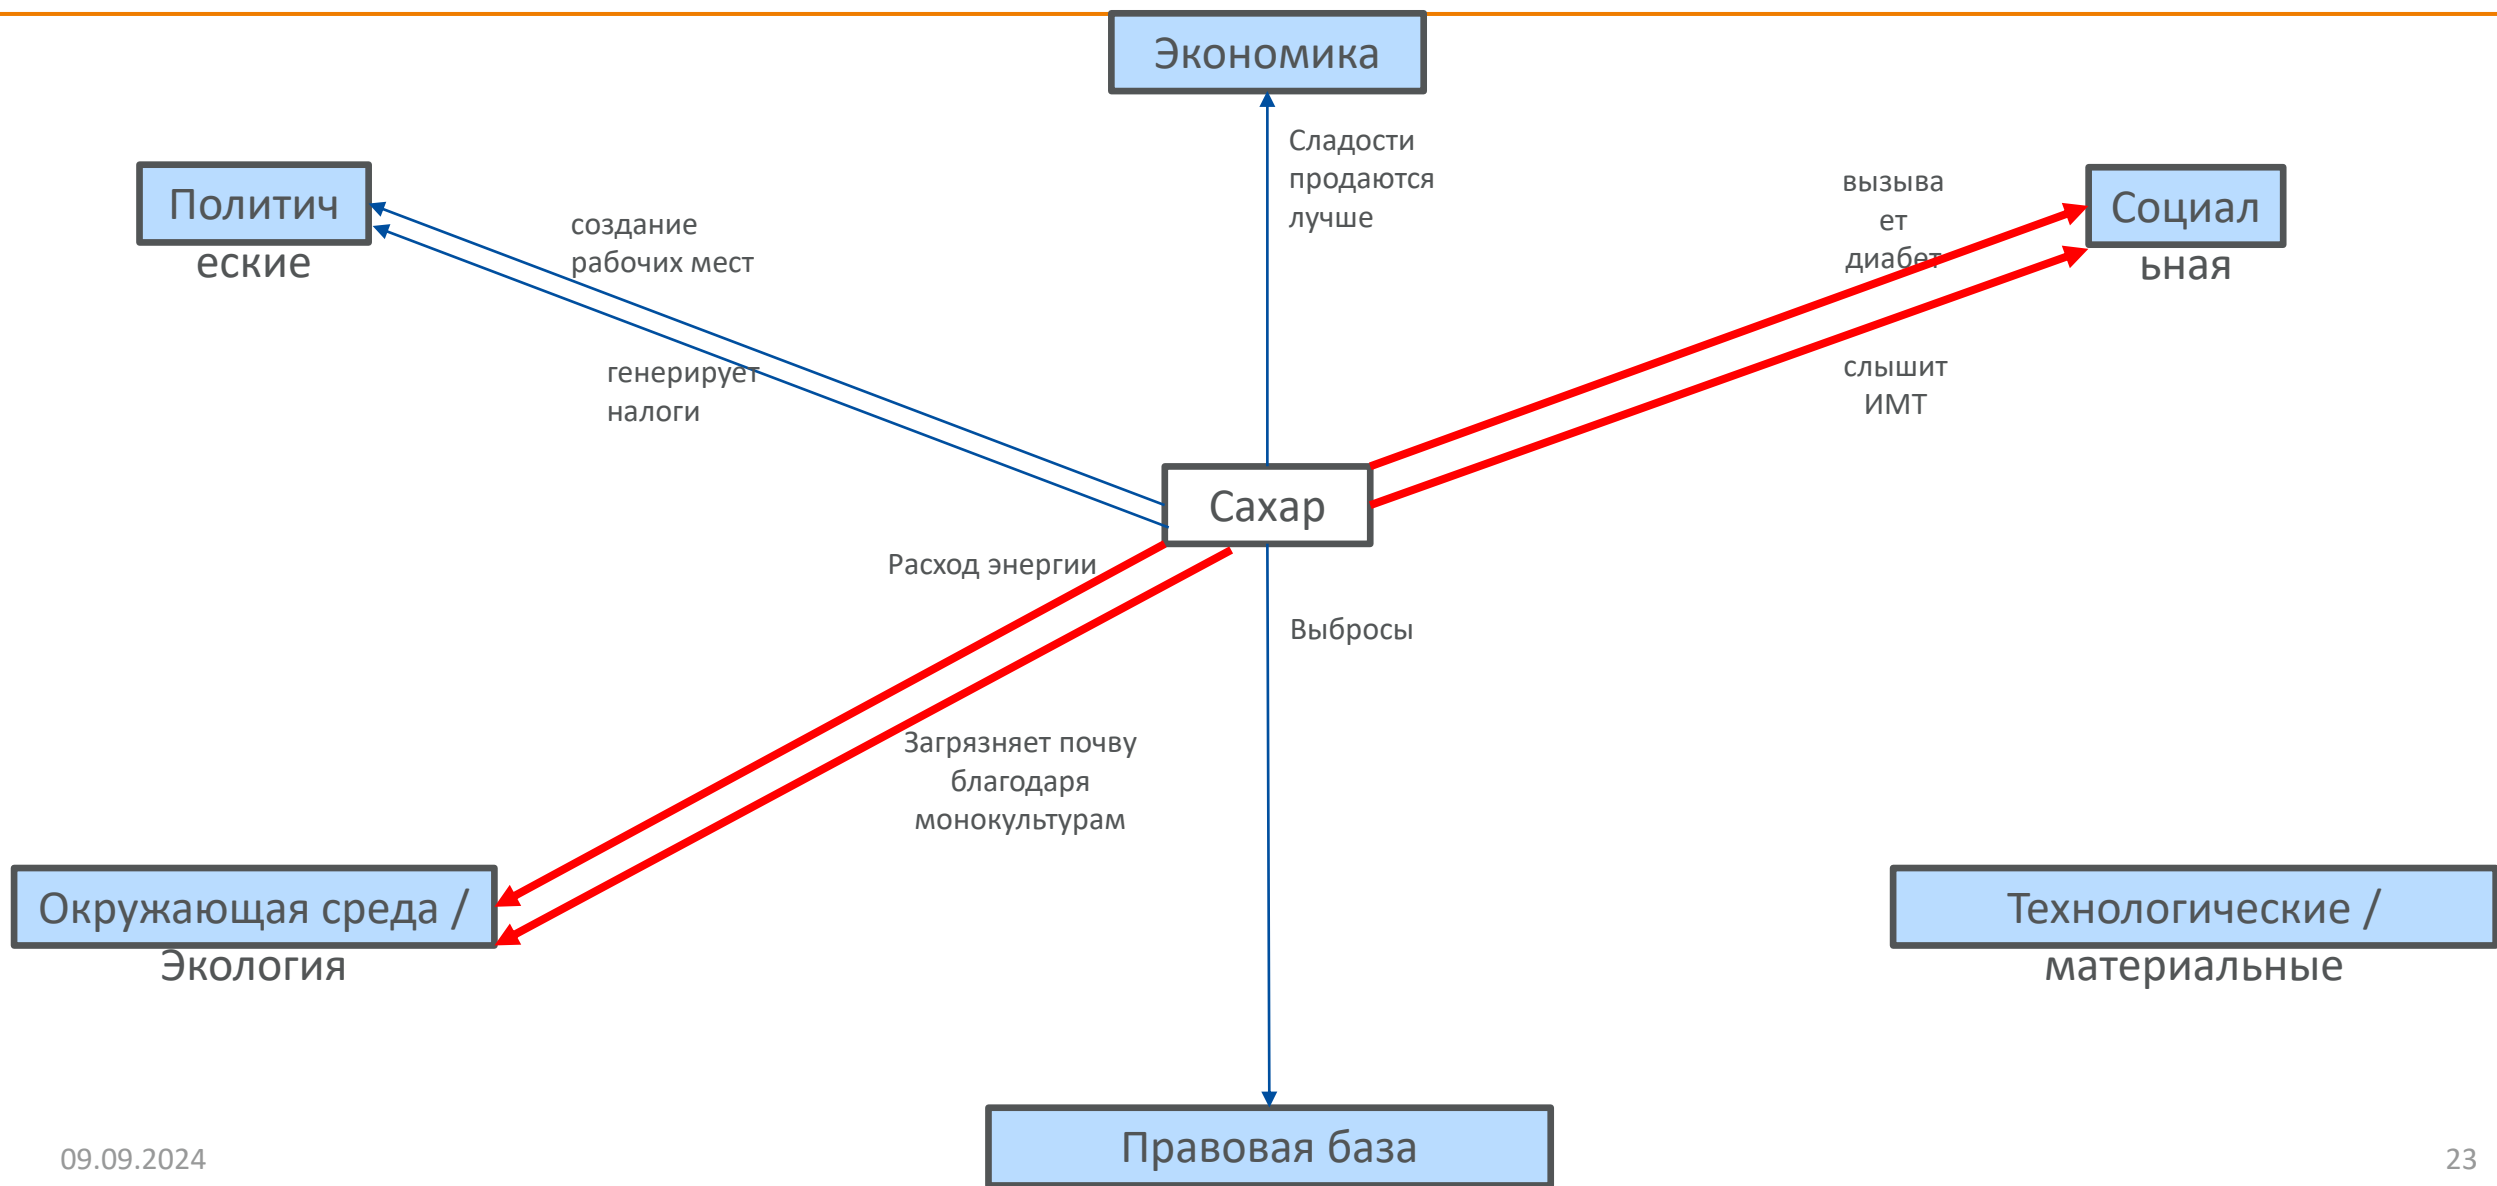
Экономика

Политич еские

создание рабочих мест

генерирует налоги

Сладости продаются лучше

вызыва ет диабет

Социал ьная

слышит ИМТ

Сахар

Расход энергии

Выбросы

Загрязняет почву благодаря монокультурам

Окружающая среда / Экология

Технологические / материальные

Правовая база

09.09.2024

23